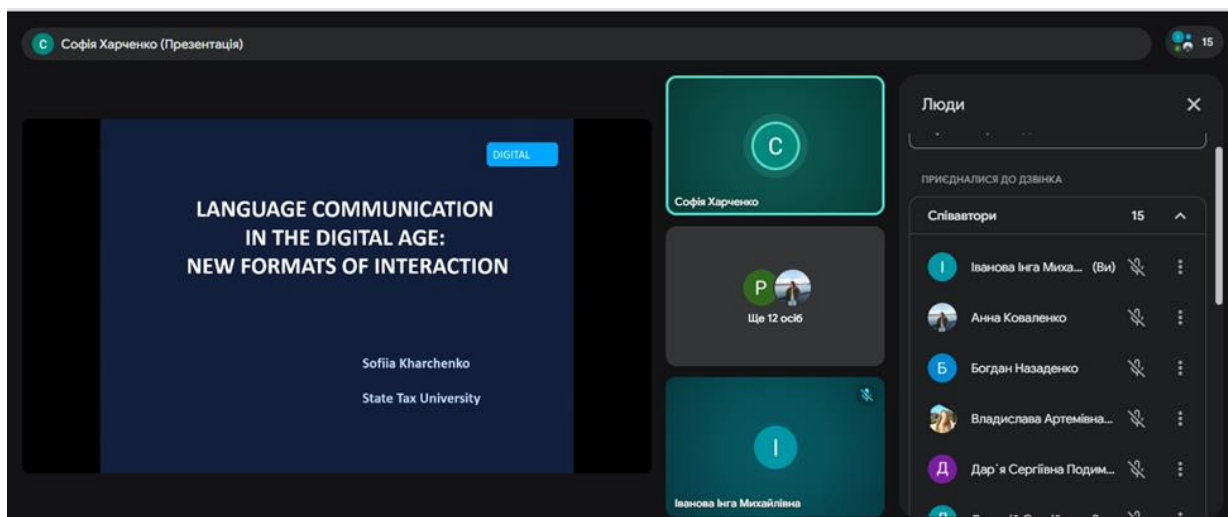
С Софія Харченко (Презентація)

15

DIGITAL

LANGUAGE COMMUNICATION IN THE DIGITAL AGE: NEW FORMATS OF INTERACTION

Sofiia Kharchenko

State Tax University

С

Софія Харченко

Р

Ще 12 осіб

І

Іванова Інга Михайлівна

Люди

ПРИЄДНАЛИСЯ ДО ДЗВІНКА

Співавтори 15

І Іванова Інга Миха... (Ви)

Анна Коваленко

Б Богдан Назаденко

Владислава Артемівна...

Д Дар`я Сергіївна Подим...

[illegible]